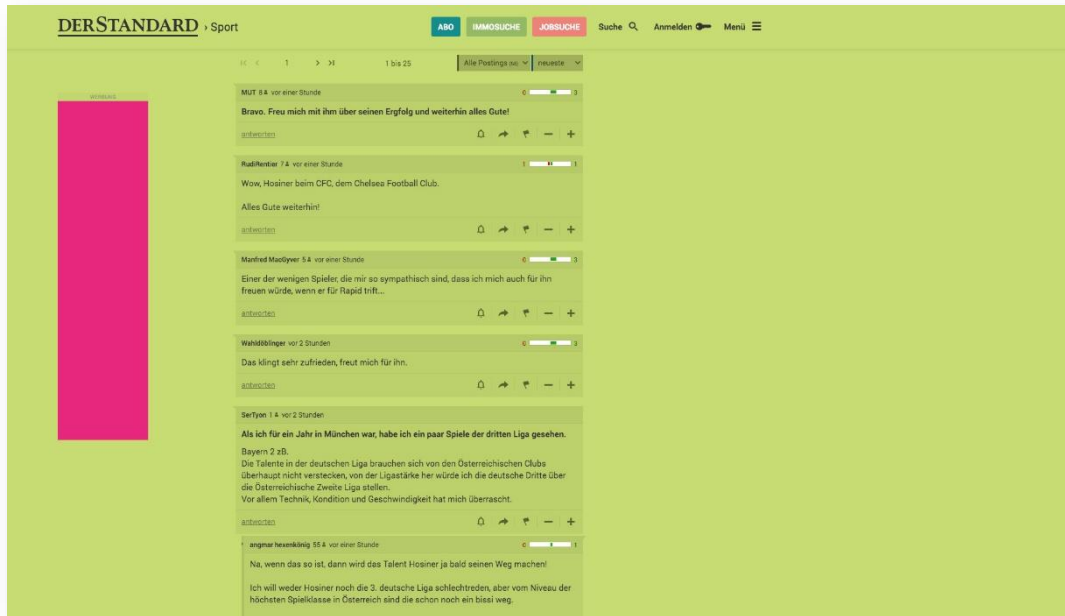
DERSTANDARD › Sport

ABO IMMOSUCHE JOBSUCHE Suche Anmelden Menü

1 bis 25 Alle Postings neueste

WERBUNG

MUT 8 vor einer Stunde 0 3

Bravo. Freu mich mit ihm über seinen Ergfolg und weiterhin alles Gute!

antworten

RudiRentier 7 vor einer Stunde 1 1

Wow, Hosiner beim CFC, dem Chelsea Football Club.

Alles Gute weiterhin!

antworten

Manfred MacGyver 5 vor einer Stunde 0 3

Einer der wenigen Spieler, die mir so sympathisch sind, dass ich mich auch für ihn freuen würde, wenn er für Rapid trifft...

antworten

Wahldöblinger vor 2 Stunden 0 3

Das klingt sehr zufrieden, freut mich für ihn.

antworten

SerTyon 1 vor 2 Stunden

Als ich für ein Jahr in München war, habe ich ein paar Spiele der dritten Liga gesehen.

Bayern 2 zB.
Die Talente in der deutschen Liga brauchen sich von den Österreichischen Clubs überhaupt nicht verstecken, von der Ligastärke her würde ich die deutsche Dritte über die Österreichische Zweite Liga stellen.
Vor allem Technik, Kondition und Geschwindigkeit hat mich überrascht.

antworten

angmar hexenkönig 55 vor einer Stunde 0 1

Na, wenn das so ist, dann wird das Talent Hosiner ja bald seinen Weg machen!

Ich will weder Hosiner noch die 3. deutsche Liga schlechtreden, aber vom Niveau der höchsten Spielklasse in Österreich sind die schon noch ein bissi weg.